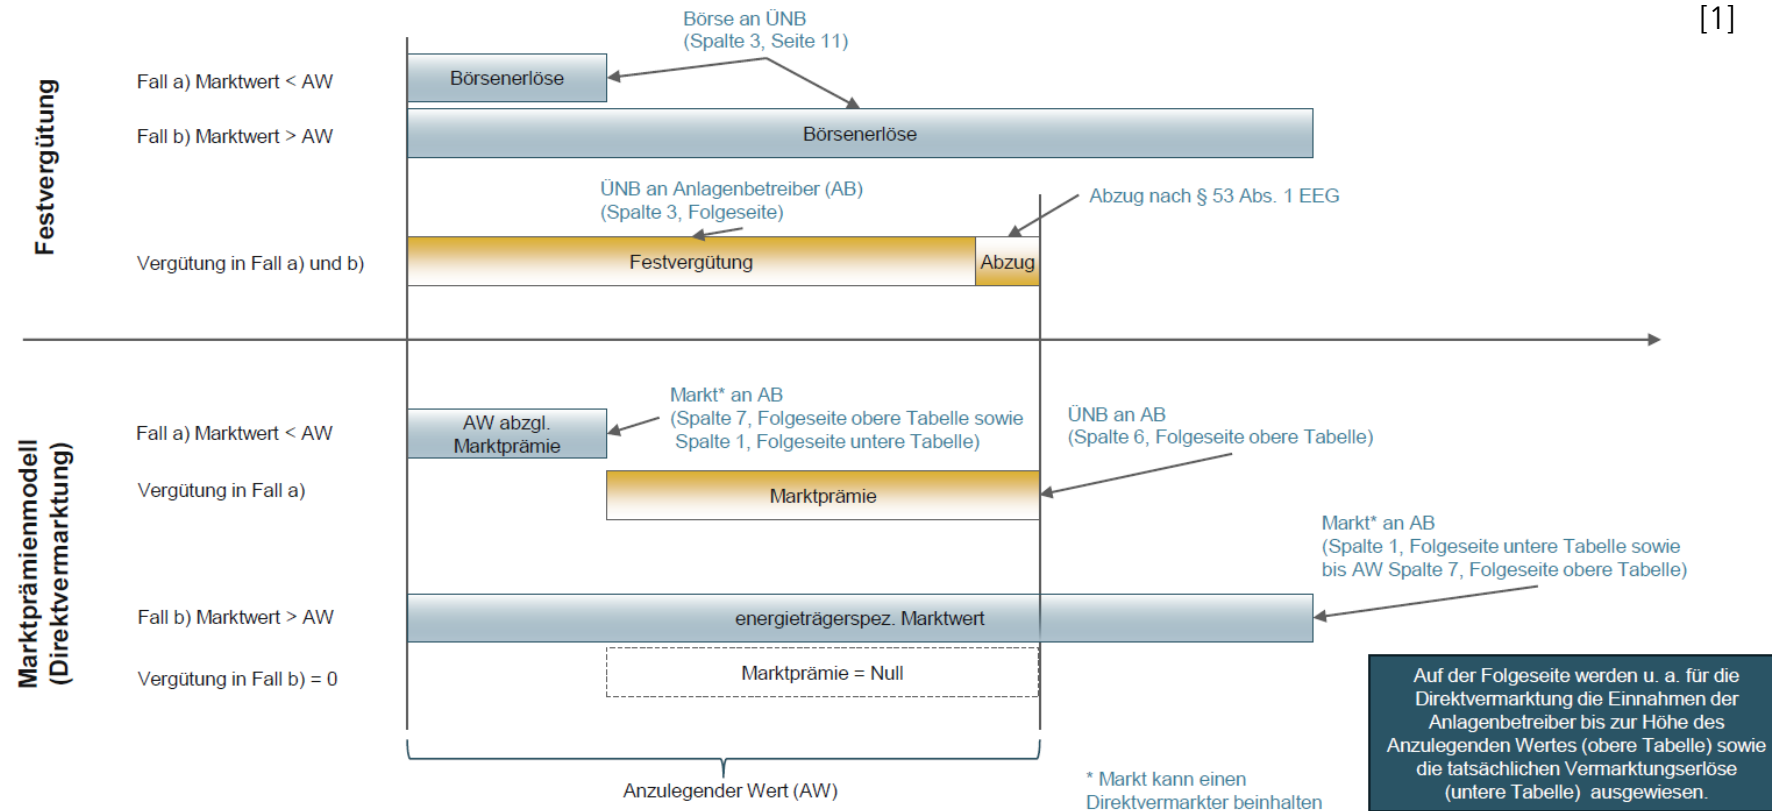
[1]

Festvergütung

Fall a) Marktwert < AW

Fall b) Marktwert > AW

Börse an ÜNB
(Spalte 3, Seite 11)

Börsenerlöse

Börsenerlöse

ÜNB an Anlagenbetreiber (AB)
(Spalte 3, Folgeseite)

Abzug nach § 53 Abs. 1 EEG

Vergütung in Fall a) und b)

Festvergütung

Abzug

Marktprämienmodell
(Direktvermarktung)

Fall a) Marktwert < AW

AW abzgl. Marktprämie

Markt* an AB
(Spalte 7, Folgeseite obere Tabelle sowie Spalte 1, Folgeseite untere Tabelle)

ÜNB an AB
(Spalte 6, Folgeseite obere Tabelle)

Vergütung in Fall a)

Marktprämie

Markt* an AB
(Spalte 1, Folgeseite untere Tabelle sowie bis AW Spalte 7, Folgeseite obere Tabelle)

Fall b) Marktwert > AW

energieträgerspez. Marktwert

Vergütung in Fall b) = 0

Marktprämie = Null

Auf der Folgeseite werden u. a. für die Direktvermarktung die Einnahmen der Anlagenbetreiber bis zur Höhe des Anzulegenden Wertes (obere Tabelle) sowie die tatsächlichen Vermarktungserlöse (untere Tabelle) ausgewiesen.

Anzulegender Wert (AW)

* Markt kann einen Direktvermarkter beinhalten